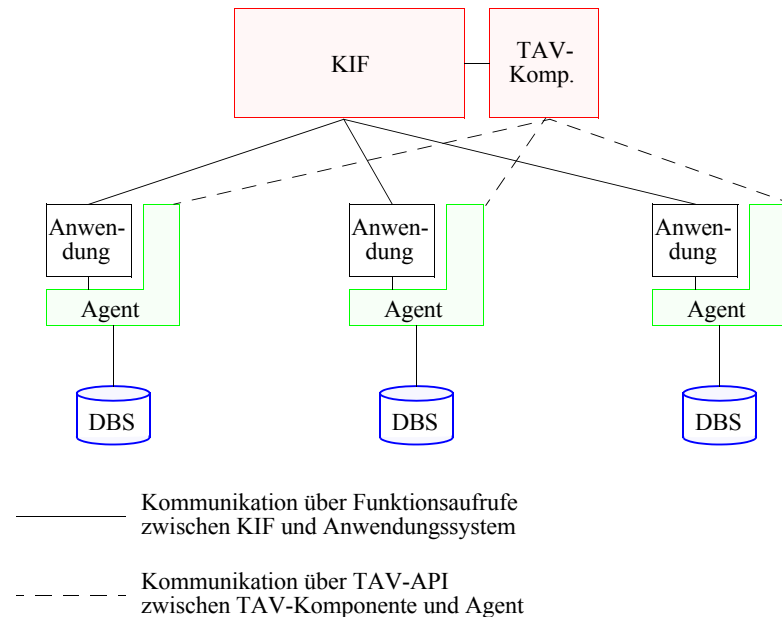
KIF

TAV-Komp.

Anwendung

Agent

DBS

Anwendung

Agent

DBS

Anwendung

Agent

DBS

Kommunikation über Funktionsaufrufe zwischen KIF und Anwendungssystem

Kommunikation über TAV-API zwischen TAV-Komponente und Agent